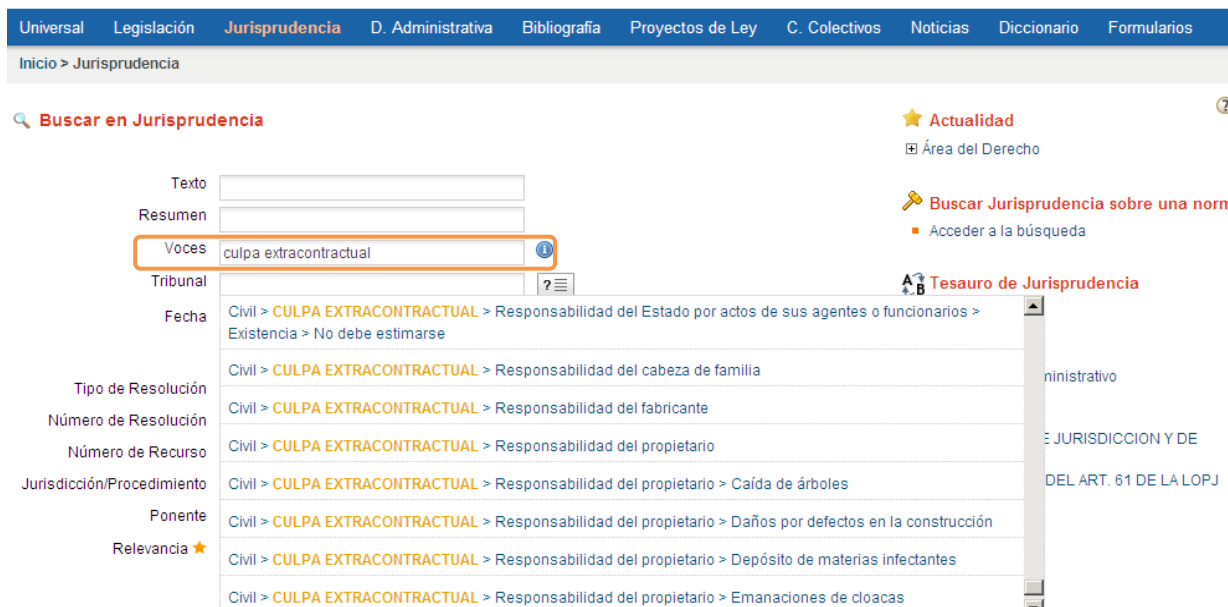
Universal Legislación Jurisprudencia D. Administrativa Bibliografía Proyectos de Ley C. Colectivos Noticias Diccionario Formularios

Inicio > Jurisprudencia

Buscar en Jurisprudencia

Texto
Resumen
Voces culpa extracontractual
Tribunal
Fecha

Tipo de Resolución
Número de Resolución
Número de Recurso
Jurisdicción/Procedimiento
Ponente
Relevancia

Civil > CULPA EXTRACONTRACTUAL > Responsabilidad del Estado por actos de sus agentes o funcionarios > Existencia > No debe estimarse

Civil > CULPA EXTRACONTRACTUAL > Responsabilidad del cabeza de familia

Civil > CULPA EXTRACONTRACTUAL > Responsabilidad del fabricante

Civil > CULPA EXTRACONTRACTUAL > Responsabilidad del propietario

Civil > CULPA EXTRACONTRACTUAL > Responsabilidad del propietario > Caída de árboles

Civil > CULPA EXTRACONTRACTUAL > Responsabilidad del propietario > Daños por defectos en la construcción

Civil > CULPA EXTRACONTRACTUAL > Responsabilidad del propietario > Depósito de materias infectantes

Civil > CULPA EXTRACONTRACTUAL > Responsabilidad del propietario > Emanaciones de cloacas

Actualidad
Área del Derecho

Buscar Jurisprudencia sobre una norm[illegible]
Acceder a la búsqueda

Tesauro de Jurisprudencia

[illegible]ministrativo

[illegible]E JURISDICCION Y DE

DEL ART. 61 DE LA LOPJ